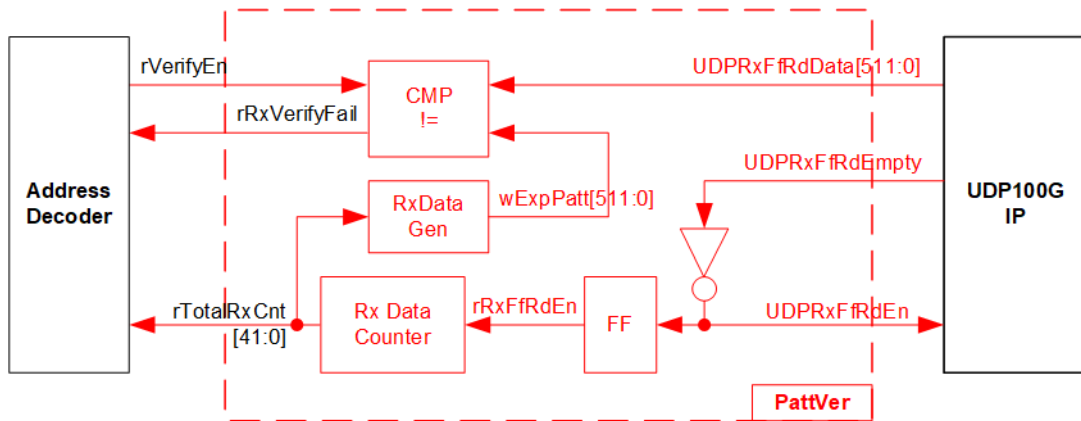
rVerifyEn

UDPRxFfRdData[511:0]

CMP
!=

rRxVerifyFail

UDPRxFfRdEmpty

Address Decoder

RxData Gen

wExpPatt[511:0]

UDP100G IP

rTotalRxCnt [41:0]

Rx Data Counter

rRxFfRdEn

FF

UDPRxFfRdEn

PattVer